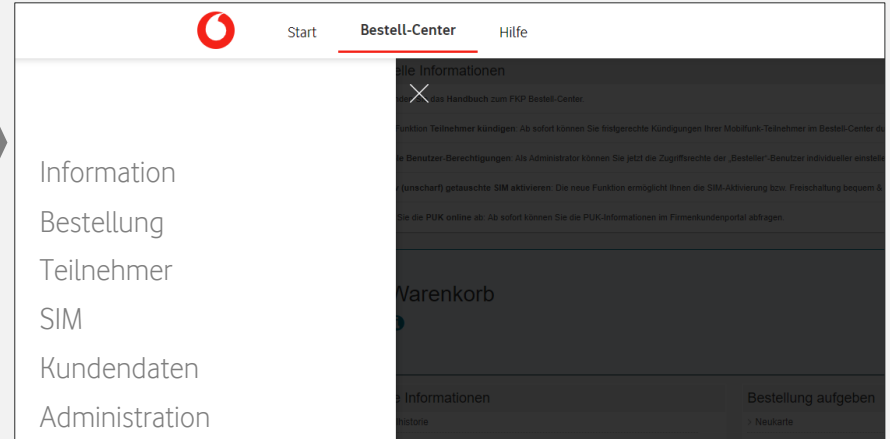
Start
Bestell-Center
Hilfe

Information
Bestellung
Teilnehmer
SIM
Kundendaten
Administration

elle Informationen
ndet das Handbuch zum FKP Bestell-Center.
Funktion Teilnehmer kündigen: Ab sofort können Sie fristgerechte Kündigungen Ihrer Mobilfunk-Teilnehmer im Bestell-Center d
le Benutzer-Berechtigungen: Als Administrator können Sie jetzt die Zugriffsrechte der „Besteller"-Benutzer individueller einstell
r (unscharf) getauschte SIM aktivieren: Die neue Funktion ermöglicht Ihnen die SIM-Aktivierung bzw. Freischaltung bequem &
Sie die PUK online ab: Ab sofort können Sie die PUK-Informationen im Firmenkundenportal abfragen.

Warenkorb

e Informationen
historie

Bestellung aufgeben
Neukarte